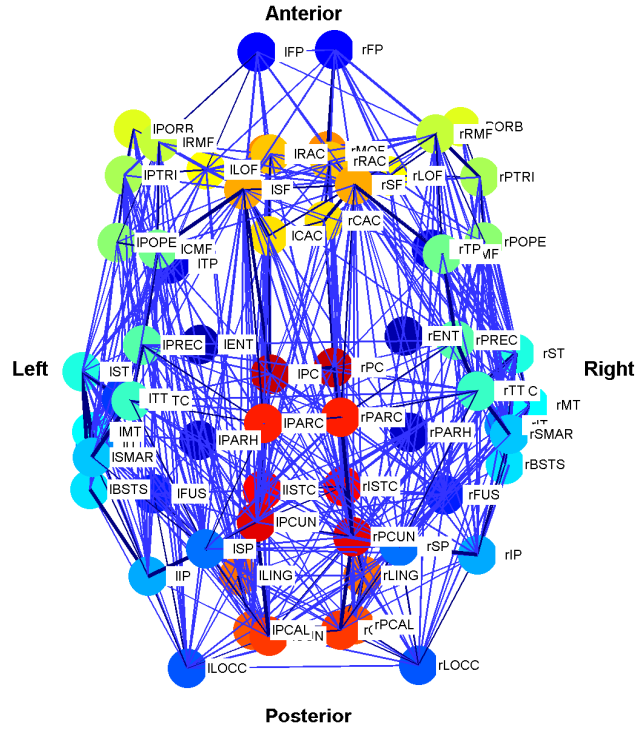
Anterior

lFP
rFP
lPORB
rRMF
rORB
lRMF
lRAC
rMOF
lPTRI
lLOF
rRAC
lSF
rSF
rLOF
rPTRI
rCAC
lCAC
lPOPE
lCMF
rTP
rPOPE
lTP
MF
lPREC
lENT
rENT
rPREC
rST
Left
lST
lPC
rPC
Right
lTT
TC
rTT
C
rMT
lMT
lPARC
rPARC
rSMAR
lSMAR
lPARH
rPARH
rBSTS
lBSTS
lFUS
lISTC
rISTC
rFUS
lPCUN
rPCUN
lSP
rSP
rIP
lIP
lLING
rLING
lPCAL
rPCAL
lLOCC
rLOCC

Posterior